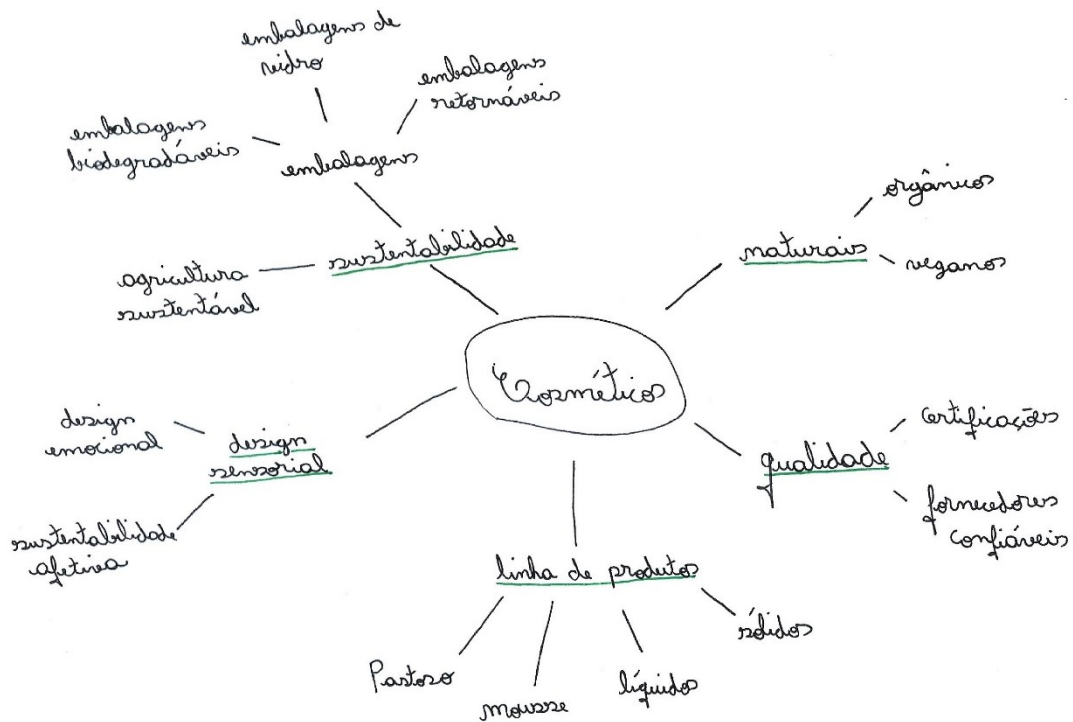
Cosméticos

sustentabilidade

embalagens

embalagens de vidro

embalagens retornáveis

embalagens biodegradáveis

agricultura sustentável

naturais

orgânicos

veganos

qualidade

certificações

fornecedores confiáveis

linha de produtos

sólidos

líquidos

mousse

Pastoso

design sensorial

design emocional

sustentabilidade afetiva